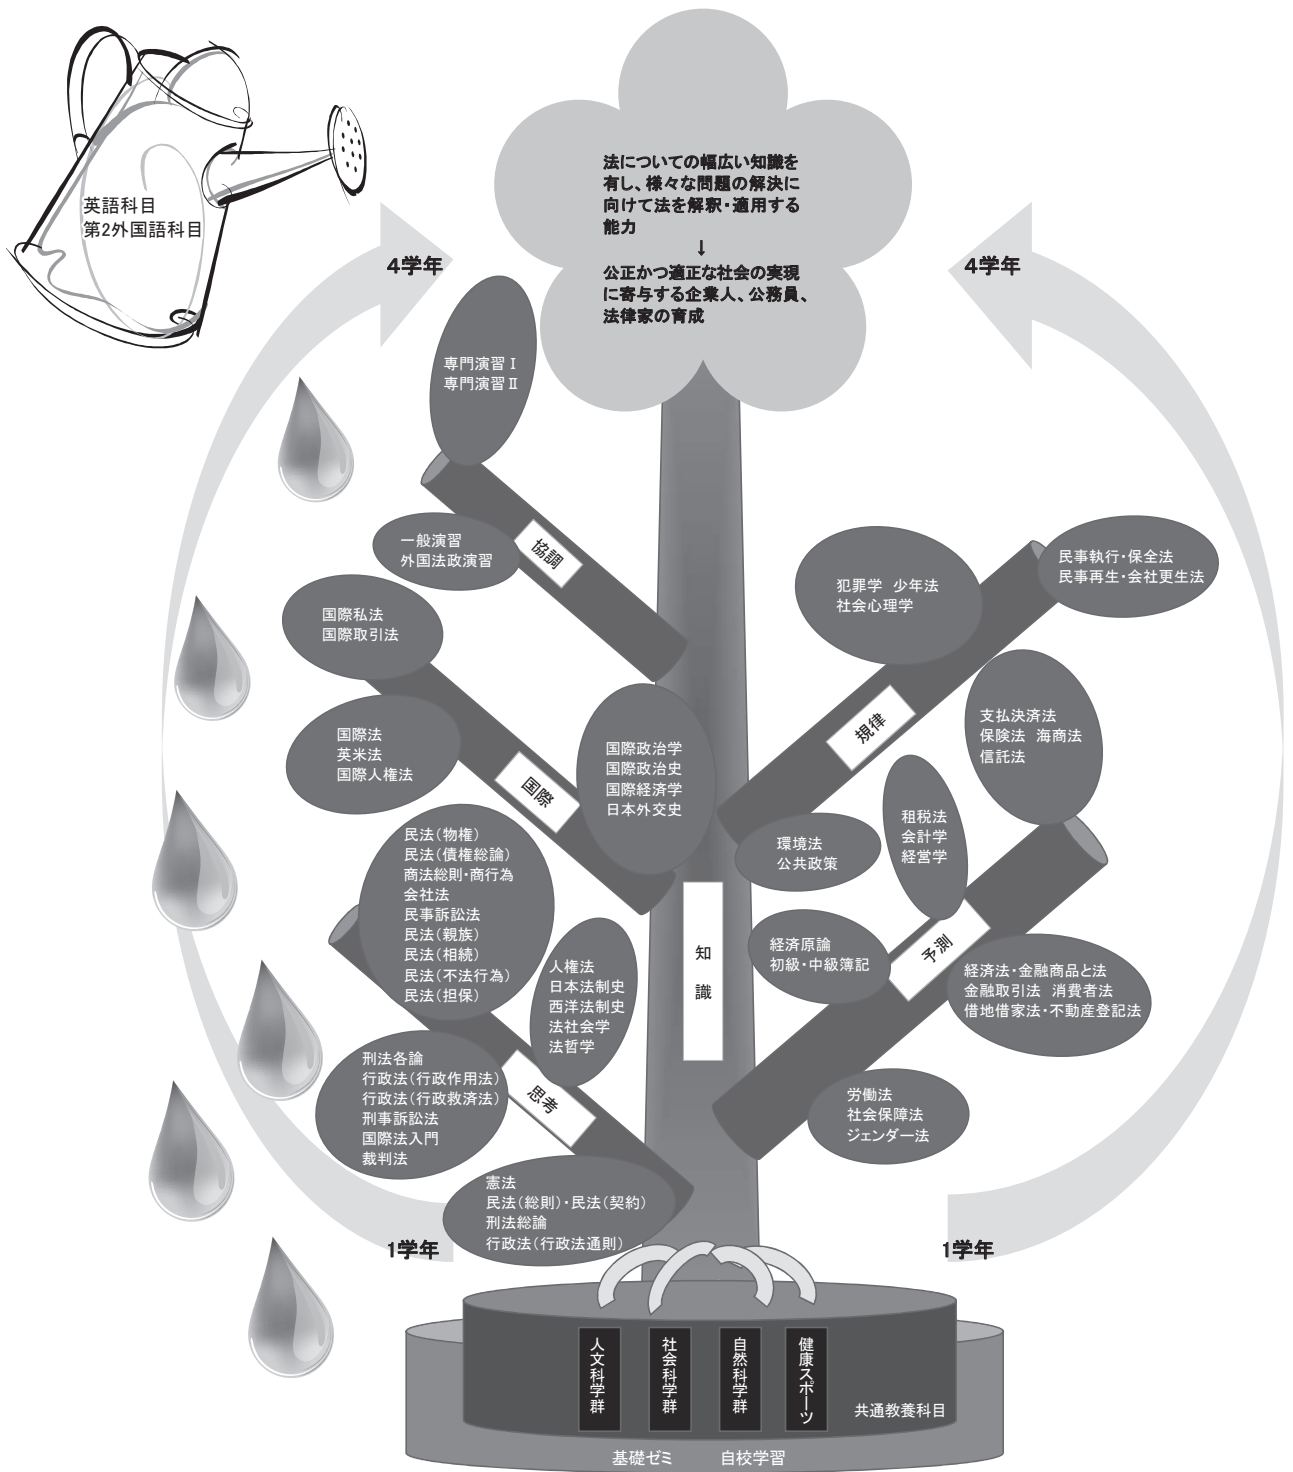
英語科目
第2外国語科目

法についての幅広い知識を有し、様々な問題の解決に向けて法を解釈・適用する能力
↓
公正かつ適正な社会の実現に寄与する企業人、公務員、法律家の育成

4学年

4学年

専門演習Ⅰ
専門演習Ⅱ

一般演習
外国法政演習

協調

国際私法
国際取引法

国際法
英米法
国際人権法

国際

国際政治学
国際政治史
国際経済学
日本外交史

犯罪学　少年法
社会心理学

民事執行・保全法
民事再生・会社更生法

規律

支払決済法
保険法　海商法
信託法

租税法
会計学
経営学

環境法
公共政策

民法（物権）
民法（債権総論）
商法総則・商行為
会社法
民事訴訟法
民法（親族）
民法（相続）
民法（不法行為）
民法（担保）

知識

経済原論
初級・中級簿記

予測

経済法・金融商品と法
金融取引法　消費者法
借地借家法・不動産登記法

人権法
日本法制史
西洋法制史
法社会学
法哲学

刑法各論
行政法（行政作用法）
行政法（行政救済法）
刑事訴訟法
国際法入門
裁判法

思考

労働法
社会保障法
ジェンダー法

憲法
民法（総則）・民法（契約）
刑法総論
行政法（行政法通則）

1学年

1学年

人文科学群
社会科学群
自然科学群
健康スポーツ

共通教養科目

基礎ゼミ　　自校学習